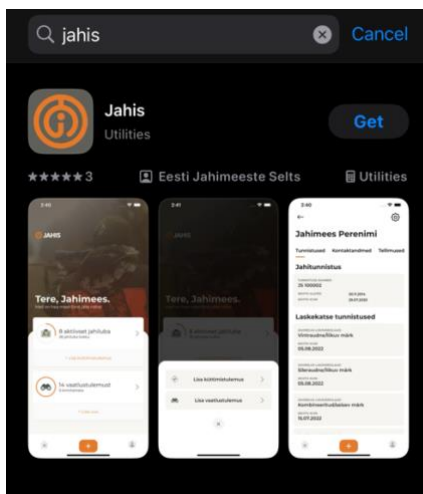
jahis

Cancel

Jahis

Utilities

Get

★★★★★ 3

Eesti Jahimeeste Selts

Utilities

JAHIS

Tere, Jahimees.

8 aktiivset jahiluba

14 vaatlustulemust

JAHIS

Tere, Jahimees.

8 aktiivset jahiluba

Lisa küttimistulemus

Lisa vaatlustulemus

Jahimees Perenimi

Tunnistused

Kontaktandmed

Tellimused

Jahitunnistus

Laskekatse tunnistused

Vintrauduliikus märk

05.08.2022

Siledraudne märk

05.08.2022

Kombineeritud

16.07.2022